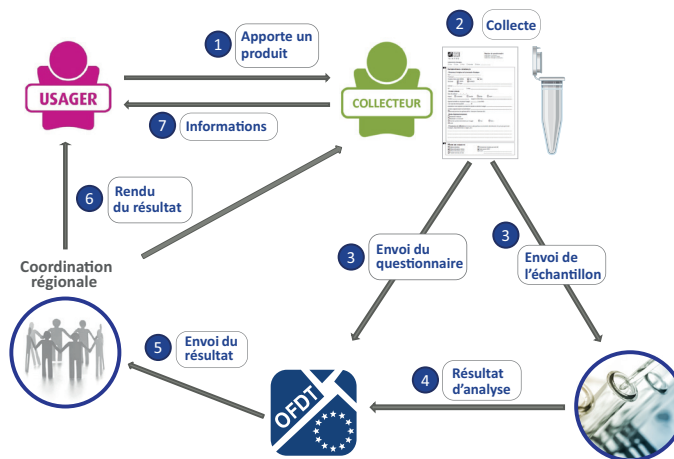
1 Apporte un produit

2 Collecte

USAGER

COLLECTEUR

7 Informations

6 Rendu du résultat

Coordination régionale

3 Envoi du questionnaire

3 Envoi de l'échantillon

5 Envoi du résultat

4 Résultat d'analyse

OFDT